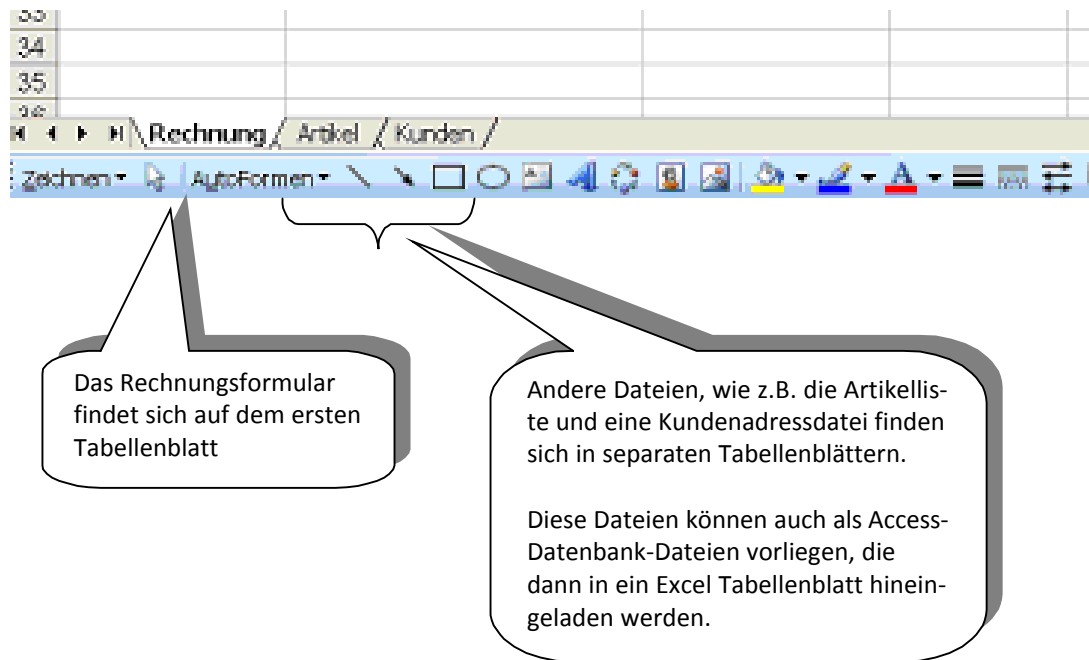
33
34
35
36
Rechnung Artikel Kunden
Zeichnen AutoFormen

Das Rechnungsformular findet sich auf dem ersten Tabellenblatt

Andere Dateien, wie z.B. die Artikelliste und eine Kundenadressdatei finden sich in separaten Tabellenblättern.

Diese Dateien können auch als Access-Datenbank-Dateien vorliegen, die dann in ein Excel Tabellenblatt hineingeladen werden.